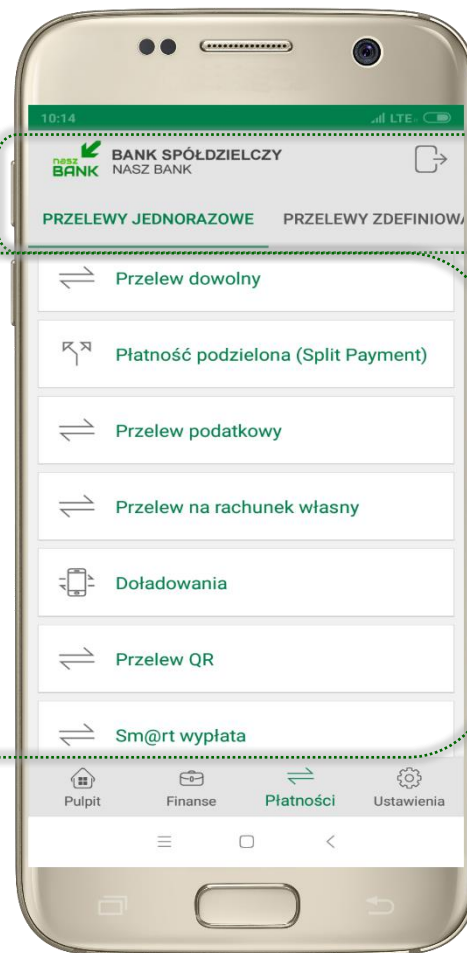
10:14

nasz BANK BANK SPÓŁDZIELCZY NASZ BANK

PRZELEWY JEDNORAZOWE PRZELEWY ZDEFINIOW

Przelew dowolny

Płatność podzielona (Split Payment)

Przelew podatkowy

Przelew na rachunek własny

Doładowania

Przelew QR

Sm@rt wypłata

Pulpit Finanse Płatności Ustawienia